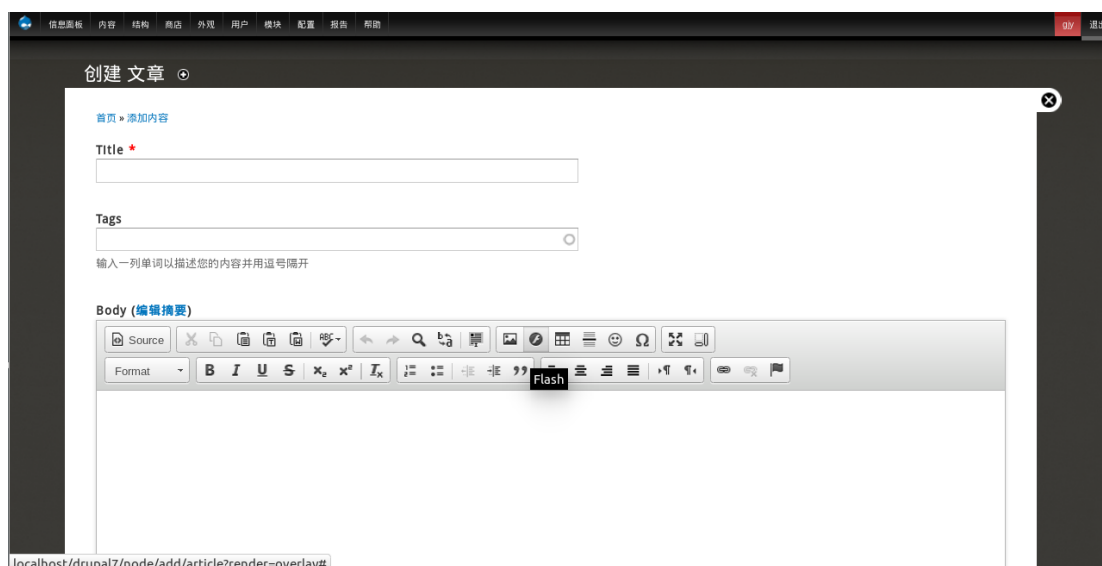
信息面板 内容 结构 商店 外观 用户 模块 配置 报告 帮助

gly 退

创建 文章

首页 » 添加内容

Title *

Tags

输入一列单词以描述您的内容并用逗号隔开

Body (编辑摘要)

Source

Format

Flash

localhost/drupal7/node/add/article?render=overlay#